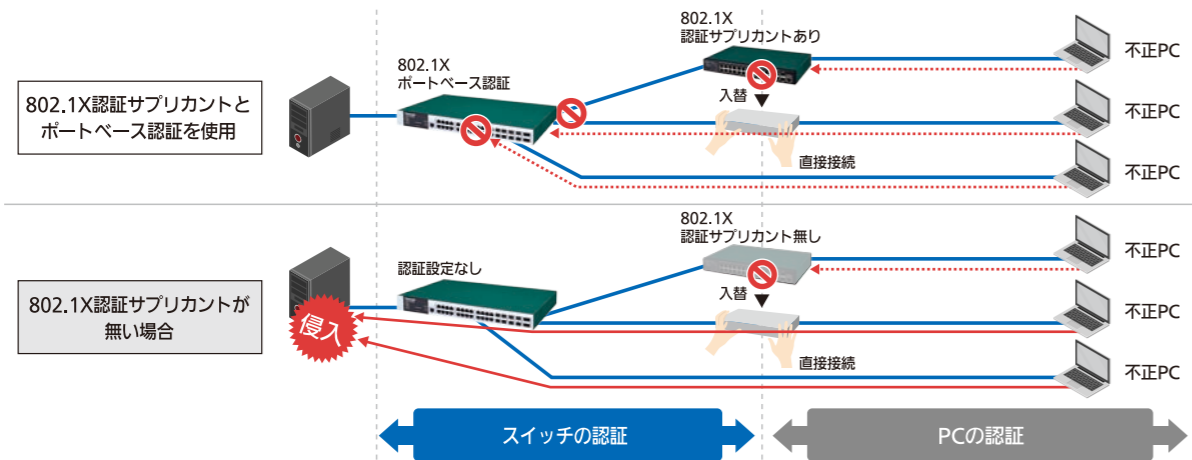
802.1X認証サプリカントとポートベース認証を使用

802.1X
ポートベース認証

802.1X
認証サプリカントあり

入替

直接接続

不正PC

不正PC

不正PC

802.1X認証サプリカントが無い場合

侵入

認証設定なし

802.1X
認証サプリカント無し

入替

直接接続

不正PC

不正PC

不正PC

スイッチの認証

PCの認証